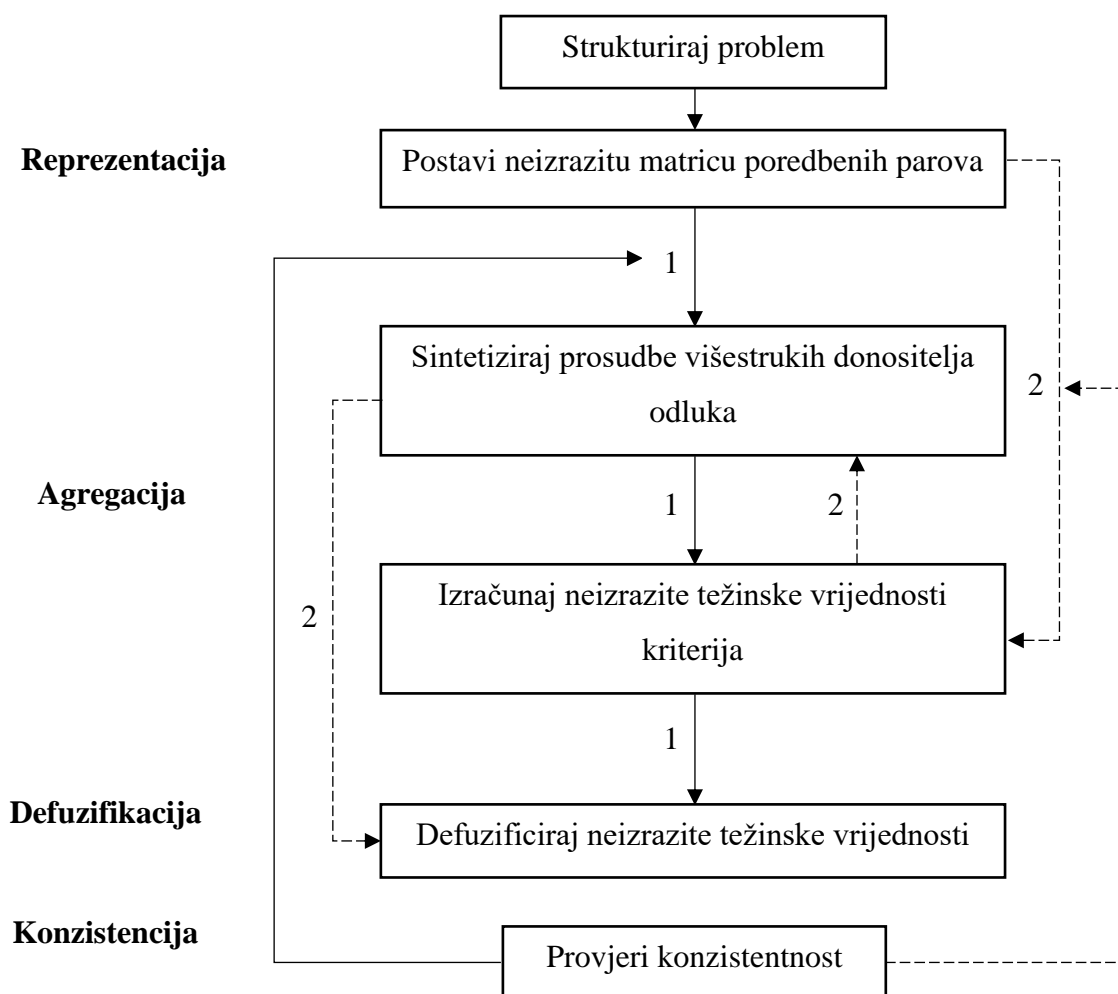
Strukturiraj problem

Reprezentacija

Postavi neizrazitu matricu poredbenih parova

1

Sintetiziraj prosudbe višestrukih donositelja odluka

2

Agregacija

1

2

Izračunaj neizrazite težinske vrijednosti kriterija

2

1

Defuzifikacija

Defuzificiraj neizrazite težinske vrijednosti

Konzistencija

Provjeri konzistentnost